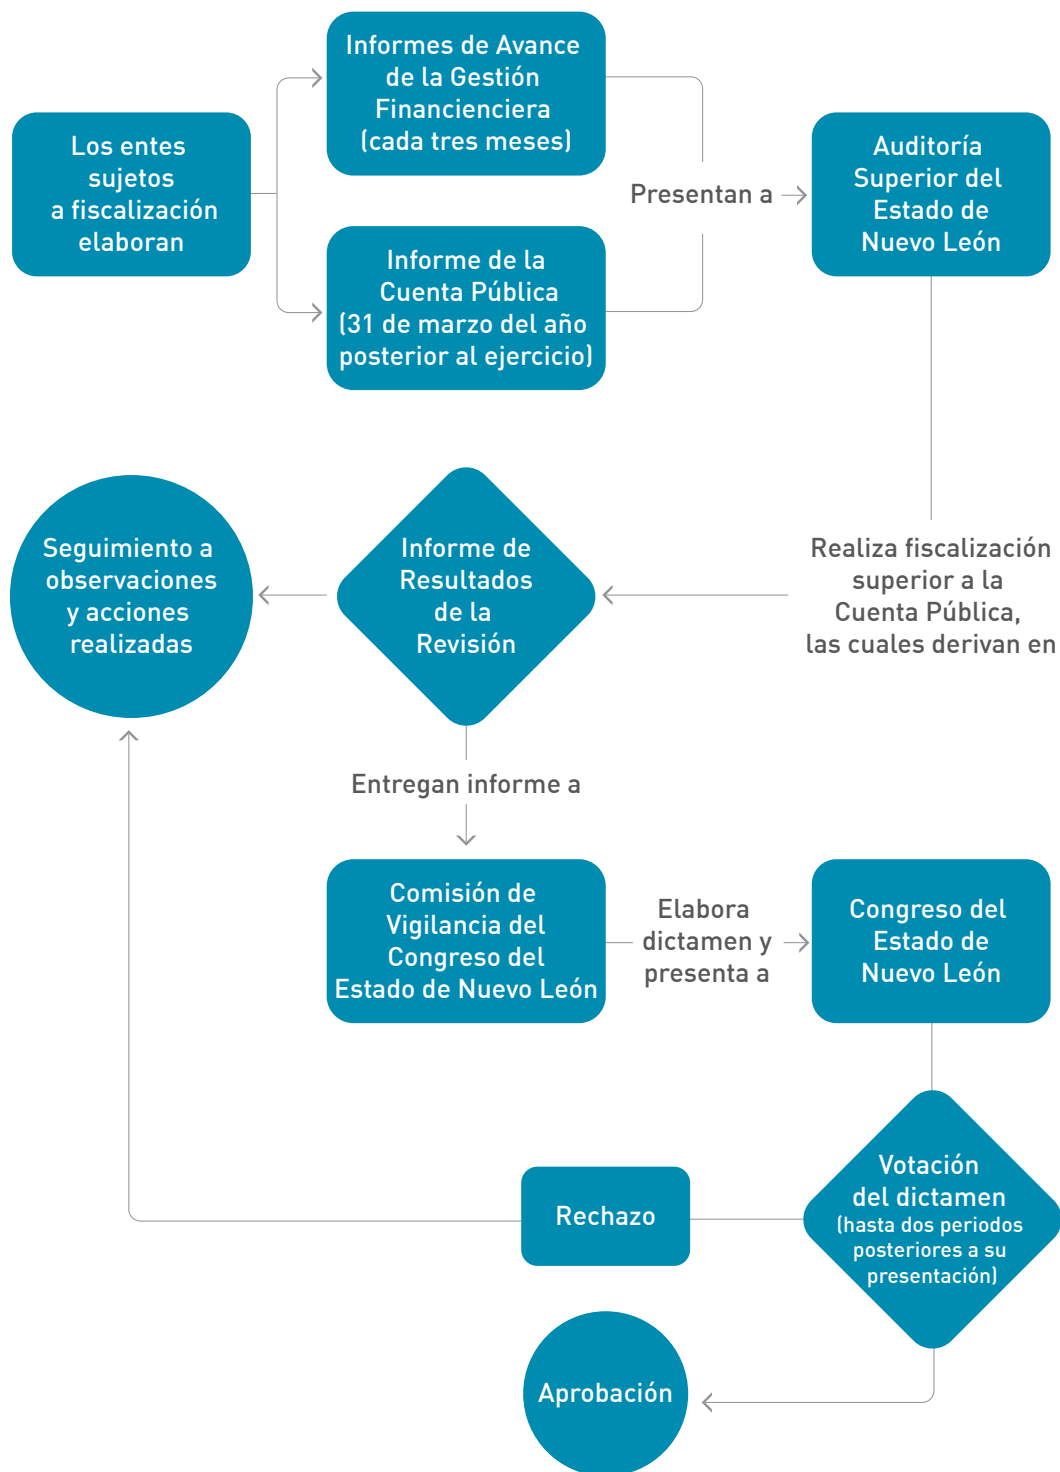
Los entes sujetos a fiscalización elaboran

Informes de Avance de la Gestión Financienciera (cada tres meses)

Informe de la Cuenta Pública (31 de marzo del año posterior al ejercicio)

Presentan a

Auditoría Superior del Estado de Nuevo León

Realiza fiscalización superior a la Cuenta Pública, las cuales derivan en

Informe de Resultados de la Revisión

Seguimiento a observaciones y acciones realizadas

Entregan informe a

Comisión de Vigilancia del Congreso del Estado de Nuevo León

Elabora dictamen y presenta a

Congreso del Estado de Nuevo León

Votación del dictamen (hasta dos periodos posteriores a su presentación)

Rechazo

Aprobación